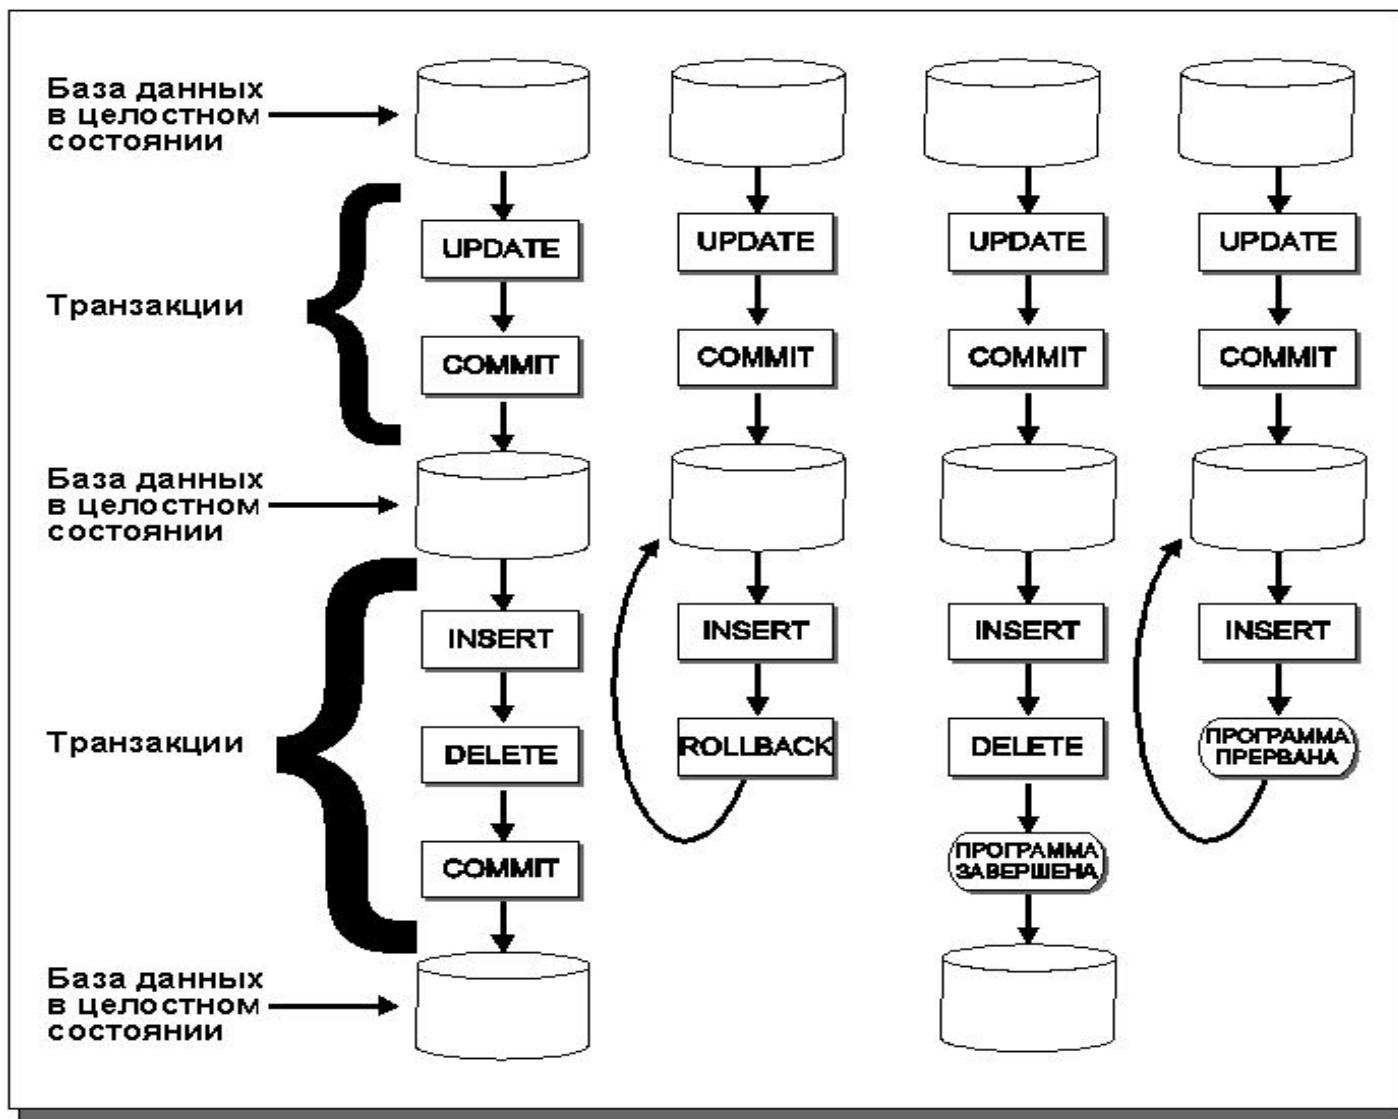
База данных в целостном состоянии

Транзакции

База данных в целостном состоянии

Транзакции

База данных в целостном состоянии

UPDATE

COMMIT

INSERT

DELETE

COMMIT

UPDATE

COMMIT

INSERT

ROLLBACK

UPDATE

COMMIT

INSERT

DELETE

ПРОГРАММА ЗАВЕРШЕНА

UPDATE

COMMIT

INSERT

ПРОГРАММА ПРЕРВАНА